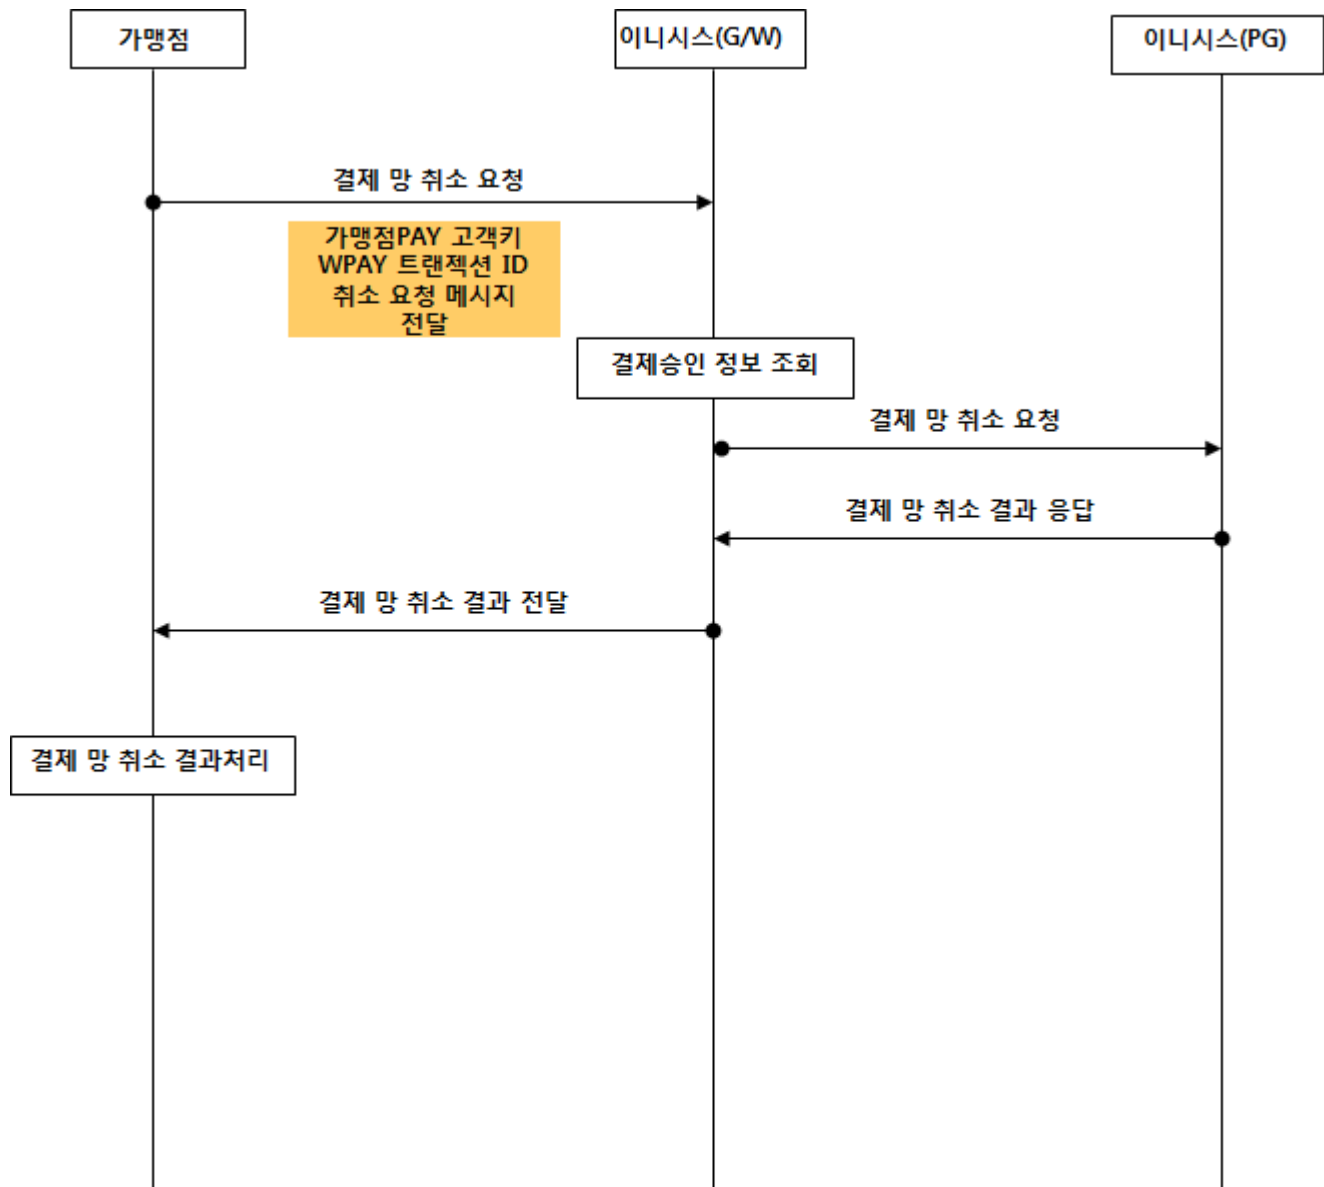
가맹점

이니시스(G/W)

이니시스(PG)

결제 망 취소 요청

가맹점PAY 고객키
WPAY 트랜잭션 ID
취소 요청 메시지
전달

결제승인 정보 조회

결제 망 취소 요청

결제 망 취소 결과 응답

결제 망 취소 결과 전달

결제 망 취소 결과처리